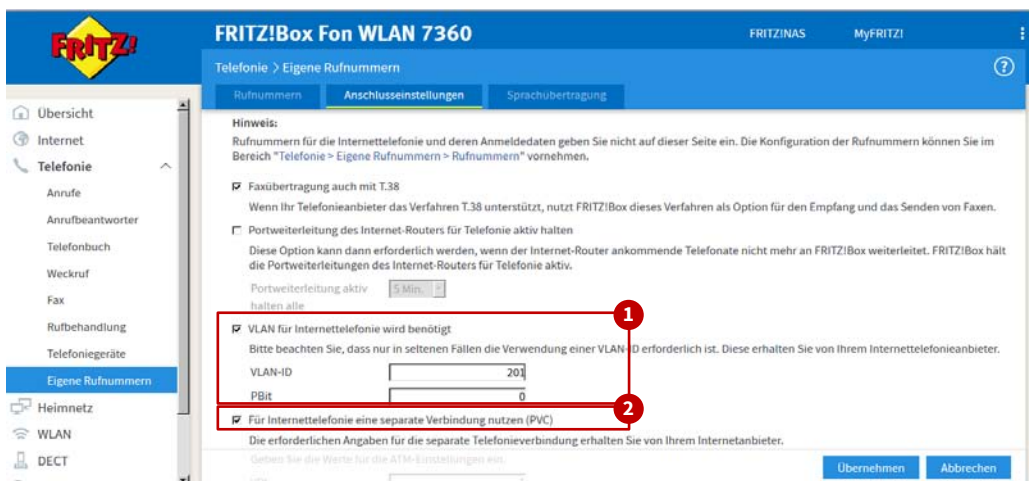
FRITZ!

FRITZ!Box Fon WLAN 7360

FRITZ!NAS MyFRITZ!

Telefonie > Eigene Rufnummern

Rufnummern Anschlusseinstellungen Sprachübertragung

Übersicht
Internet
Telefonie
Anrufe
Anrufbeantworter
Telefonbuch
Weckruf
Fax
Rufbehandlung
Telefoniegeräte
Eigene Rufnummern
Heimnetz
WLAN
DECT

Hinweis:

Rufnummern für die Internettelefonie und deren Anmeldedaten geben Sie nicht auf dieser Seite ein. Die Konfiguration der Rufnummern können Sie im Bereich "Telefonie > Eigene Rufnummern > Rufnummern" vornehmen.

Faxübertragung auch mit T.38

Wenn Ihr Telefonieanbieter das Verfahren T.38 unterstützt, nutzt FRITZ!Box dieses Verfahren als Option für den Empfang und das Senden von Faxen.

Portweiterleitung des Internet-Routers für Telefonie aktiv halten

Diese Option kann dann erforderlich werden, wenn der Internet-Router ankommende Telefonate nicht mehr an FRITZ!Box weiterleitet. FRITZ!Box hält die Portweiterleitungen des Internet-Routers für Telefonie aktiv.

Portweiterleitung aktiv halten alle 5 Min.

1

VLAN für Internettelefonie wird benötigt

Bitte beachten Sie, dass nur in seltenen Fällen die Verwendung einer VLAN-ID erforderlich ist. Diese erhalten Sie von Ihrem Internettelefonieanbieter.

VLAN-ID 201
PBit 0

2

Für Internettelefonie eine separate Verbindung nutzen (PVC)

Die erforderlichen Angaben für die separate Telefonieverbindung erhalten Sie von Ihrem Internetanbieter.

Geben Sie die Werte für die ATM-Einstellungen ein.

Übernehmen Abbrechen